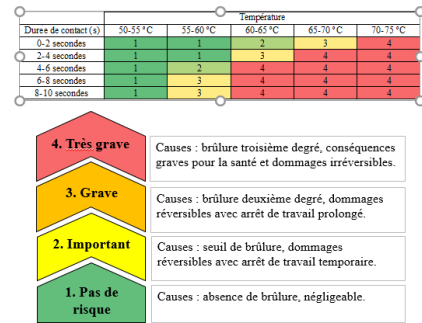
| Duree de contact (s) | Température 50-55 °C | 55-60 °C | 60-65 °C | 65-70 °C | 70-75 °C |
|---|---|---|---|---|---|
| 0-2 secondes | 1 | 1 | 2 | 3 | 4 |
| 2-4 secondes | 1 | 1 | 3 | 4 | 4 |
| 4-6 secondes | 1 | 2 | 4 | 4 | 4 |
| 6-8 secondes | 1 | 3 | 4 | 4 | 4 |
| 8-10 secondes | 1 | 3 | 4 | 4 | 4 |

4. Très grave

Causes : brûlure troisième degré, conséquences graves pour la santé et dommages irréversibles.

3. Grave

Causes : brûlure deuxième degré, dommages réversibles avec arrêt de travail prolongé.

2. Important

Causes : seuil de brûlure, dommages réversibles avec arrêt de travail temporaire.

1. Pas de risque

Causes : absence de brûlure, négligeable.